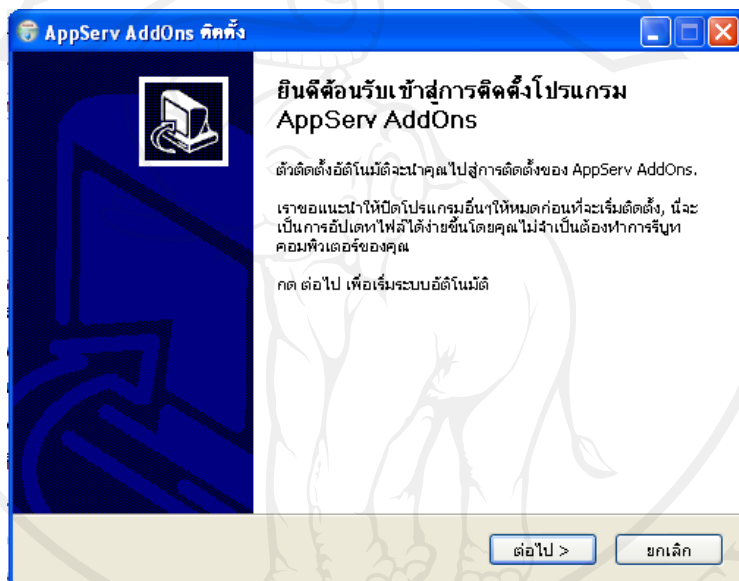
AppServ AddOns ติดตั้ง

ยินดีต้อนรับเข้าสู่การติดตั้งโปรแกรม AppServ AddOns

ตัวติดตั้งอัตโนมัติจะนำคุณไปสู่การติดตั้งของ AppServ AddOns.

เราขอแนะนำให้ปิดโปรแกรมอื่นๆให้หมดก่อนที่จะเริ่มติดตั้ง, นี่จะเป็นการอัปเดทไฟล์ได้ง่ายขึ้นโดยคุณไม่จำเป็นต้องทำการรีบูทคอมพิวเตอร์ของคุณ

กด ต่อไป เพื่อเริ่มระบบอัตโนมัติ

ต่อไป >
ยกเลิก